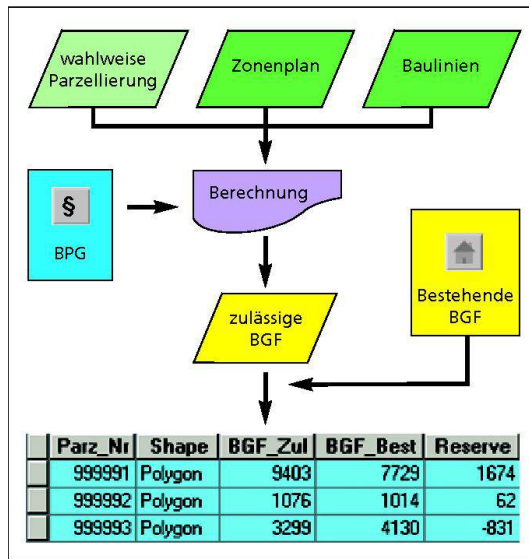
wahlweise Parzellierung

Zonenplan

Baulinien

§

BPG

Berechnung

zulässige BGF

Bestehende BGF

| Parz_Nr | Shape | BGF_Zul | BGF_Best | Reserve |
|---|---|---|---|---|
| 999991 | Polygon | 9403 | 7729 | 1674 |
| 999992 | Polygon | 1076 | 1014 | 62 |
| 999993 | Polygon | 3299 | 4130 | -831 |